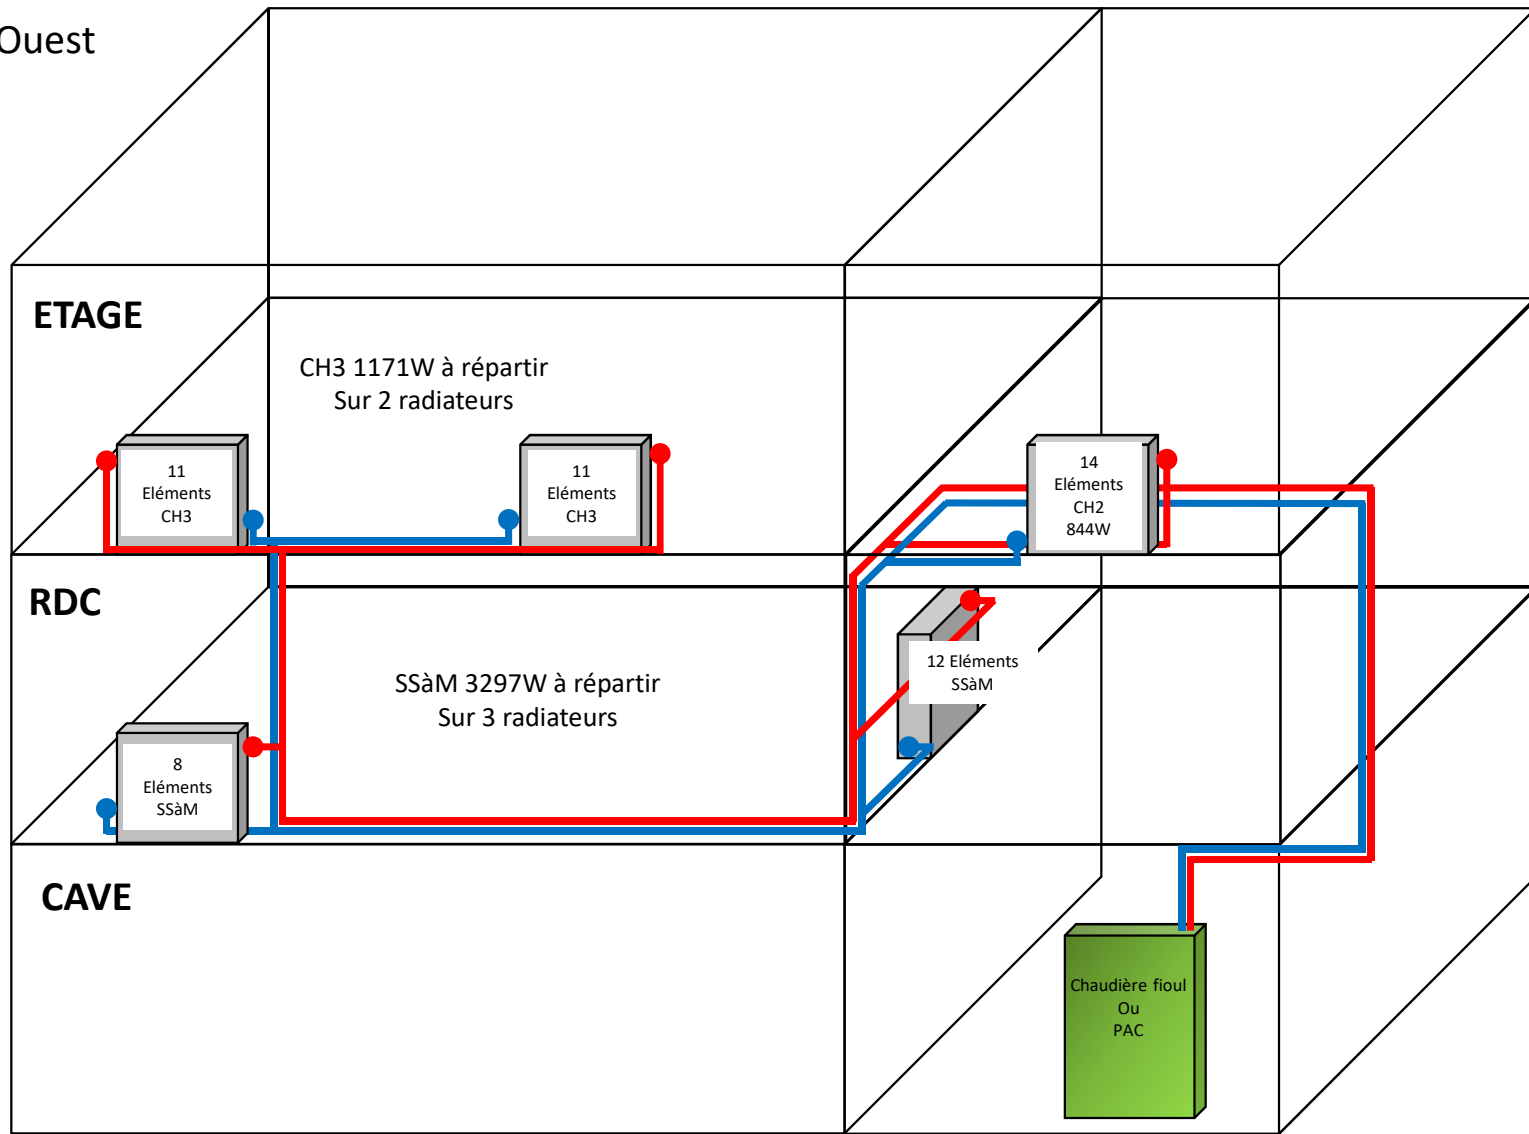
Ouest

ETAGE

CH3 1171W à répartir
Sur 2 radiateurs

11
Eléments
CH3

11
Eléments
CH3

14
Eléments
CH2
844W

RDC

SSàM 3297W à répartir
Sur 3 radiateurs

12 Eléments
SSàM

8
Eléments
SSàM

CAVE

Chaudière fioul
Ou
PAC